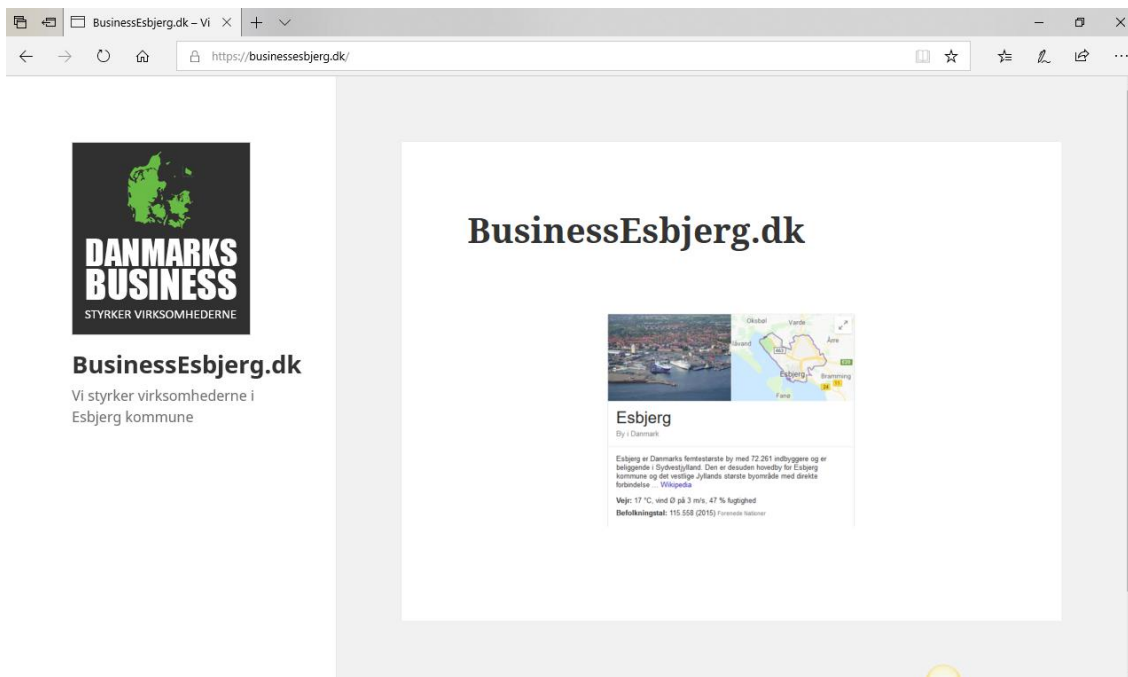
BusinessEsbjerg.dk – Vi

https://businessesbjerg.dk/

DANMARKS BUSINESS
STYRKER VIRKSOMHEDERNE

BusinessEsbjerg.dk

Vi styrker virksomhederne i Esbjerg kommune

BusinessEsbjerg.dk

Oksbøl Varde
Søvand Årre
Esbjerg
Bramming
Fanø

Esbjerg
By i Danmark

Esbjerg er Danmarks femtestørste by med 72.261 indbyggere og er beliggende i Sydvestjylland. Den er desuden hovedby for Esbjerg kommune og det vestlige Jyllands største byområde med direkte forbindelse ... Wikipedia

Vejr: 17 °C, vind Ø på 3 m/s, 47 % fugtighed

Befolkningstal: 115.558 (2015) Forenede Nationer